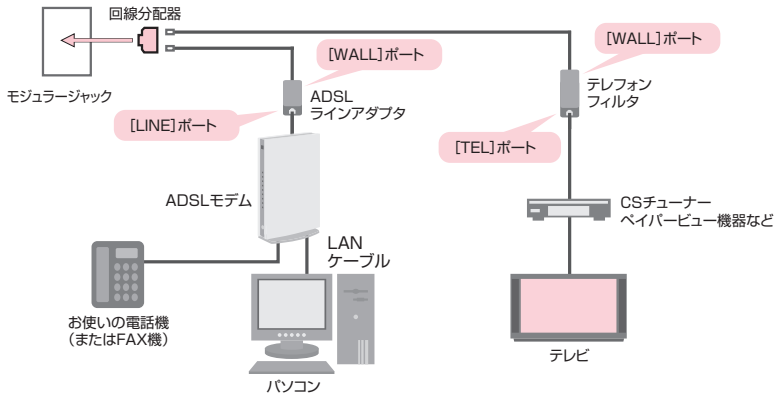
回線分配器

モジュラージャック

[WALL]ポート

ADSL
ラインアダプタ

[LINE]ポート

[WALL]ポート

テレフォン
フィルタ

[TEL]ポート

ADSLモデム

LAN
ケーブル

CSチューナー
ペイパービュー機器など

お使いの電話機
(またはFAX機)

パソコン

テレビ